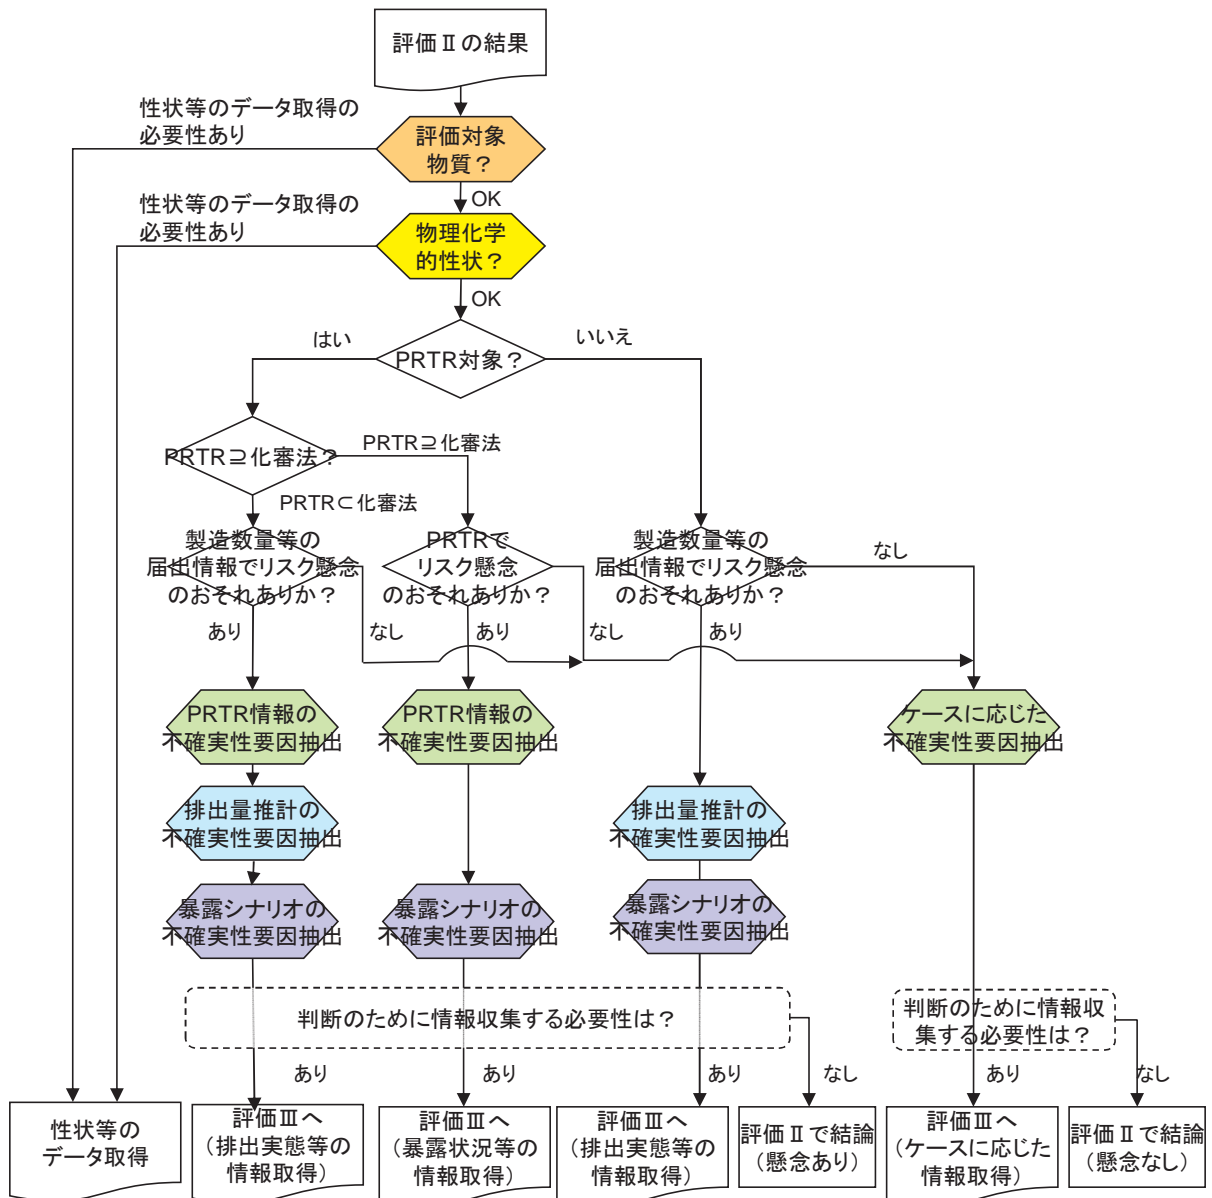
評価Ⅱの結果

性状等のデータ取得の必要性あり

評価対象物質？

OK

性状等のデータ取得の必要性あり

物理化学的性状？

OK

はい

PRTR対象？

いいえ

PRTR⊇化審法？

PRTR⊇化審法

PRTR⊂化審法

製造数量等の届出情報でリスク懸念のおそれありか？

PRTRでリスク懸念のおそれありか？

製造数量等の届出情報でリスク懸念のおそれありか？

なし

あり

なし

あり

なし

あり

PRTR情報の不確実性要因抽出

PRTR情報の不確実性要因抽出

ケースに応じた不確実性要因抽出

排出量推計の不確実性要因抽出

排出量推計の不確実性要因抽出

暴露シナリオの不確実性要因抽出

暴露シナリオの不確実性要因抽出

暴露シナリオの不確実性要因抽出

判断のために情報収集する必要性は？

判断のために情報収集する必要性は？

あり

あり

あり

なし

あり

なし

性状等のデータ取得

評価Ⅲへ（排出実態等の情報取得）

評価Ⅲへ（暴露状況等の情報取得）

評価Ⅲへ（排出実態等の情報取得）

評価Ⅱで結論（懸念あり）

評価Ⅲへ（ケースに応じた情報取得）

評価Ⅱで結論（懸念なし）